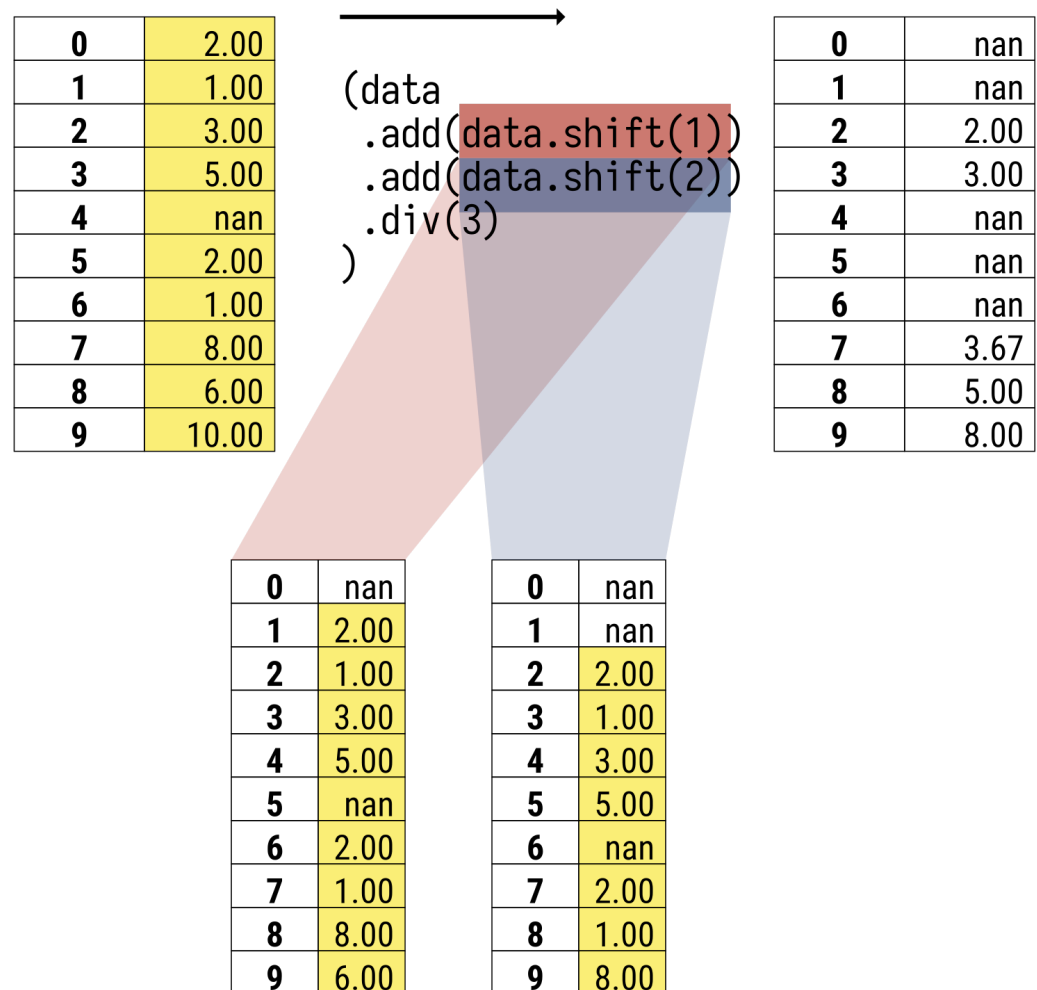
| 0 | 2.00 |
|---|---|
| 1 | 1.00 |
| 2 | 3.00 |
| 3 | 5.00 |
| 4 | nan |
| 5 | 2.00 |
| 6 | 1.00 |
| 7 | 8.00 |
| 8 | 6.00 |
| 9 | 10.00 |

(data
 .add(data.shift(1))
 .add(data.shift(2))
 .div(3)
)

| 0 | nan |
|---|---|
| 1 | nan |
| 2 | 2.00 |
| 3 | 3.00 |
| 4 | nan |
| 5 | nan |
| 6 | nan |
| 7 | 3.67 |
| 8 | 5.00 |
| 9 | 8.00 |

| 0 | nan |
|---|---|
| 1 | 2.00 |
| 2 | 1.00 |
| 3 | 3.00 |
| 4 | 5.00 |
| 5 | nan |
| 6 | 2.00 |
| 7 | 1.00 |
| 8 | 8.00 |
| 9 | 6.00 |

| 0 | nan |
|---|---|
| 1 | nan |
| 2 | 2.00 |
| 3 | 1.00 |
| 4 | 3.00 |
| 5 | 5.00 |
| 6 | nan |
| 7 | 2.00 |
| 8 | 1.00 |
| 9 | 8.00 |